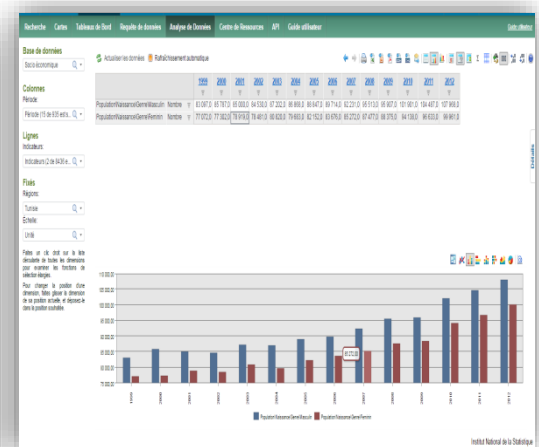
Recherche Cartes Tableaux de Bord Requête de données Analyse de Données Centre de Ressources API Guide utilisateur Guide utilisateur

Base de données
Socio économique

Colonnes
Période:
Période (15 de 835 séle...

Lignes
Indicateurs:
Indicateurs (2 de 8436 e...

Fixés
Régions:
Tunisie
Echelle:
Unité

Faites un clic droit sur la liste déroulante de toutes les dimensions pour examiner les fonctions de sélection élargies.

Pour changer la position d'une dimension, faites glisser la dimension de sa position actuelle, et déposez-la dans la position souhaitée.

Actualiser les données Rafraîchissement automatique

| | | | 1999 | 2000 | 2001 | 2002 | 2003 | 2004 | 2005 | 2006 | 2007 | 2008 | 2009 | 2010 | 2011 | 2012 |
|---|---|---|---|---|---|---|---|---|---|---|---|---|---|---|---|---|
| PopulationNaissanceGenreMasculin | Nombre | | 83 097,0 | 85 787,0 | 85 000,0 | 84 530,0 | 87 202,0 | 86 999,0 | 86 647,0 | 89 714,0 | 92 231,0 | 95 513,0 | 95 807,0 | 101 901,0 | 104 487,0 | 107 968,0 |
| PopulationNaissanceGenreFeminin | Nombre | | 77 072,0 | 77 302,0 | 78 919,0 | 78 481,0 | 80 926,0 | 79 660,0 | 82 152,0 | 83 676,0 | 85 272,0 | 87 477,0 | 88 379,0 | 94 138,0 | 96 633,0 | 99 961,0 |

Détails

110 000,00
105 000,00
100 000,00
95 000,00
90 000,00
85 000,00
80 000,00
75 000,00

85 272,00

1999 2000 2001 2002 2003 2004 2005 2006 2007 2008 2009 2010 2011 2012

PopulationNaissanceGenreMasculin PopulationNaissanceGenreFeminin

Institut National de la Statistique